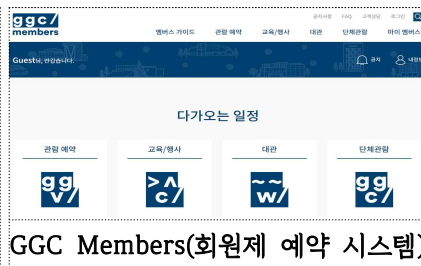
ggc/ members

공지사항 FAQ 고객상담 로그인

멤버스 가이드 관람 예약 교육/행사 대관 단체관람 마이 멤버스

Guest님, 안녕하세요.

공지 내정보

다가오는 일정

관람 예약

교육/행사

대관

단체관람

GGC Members(회원제 예약 시스템)